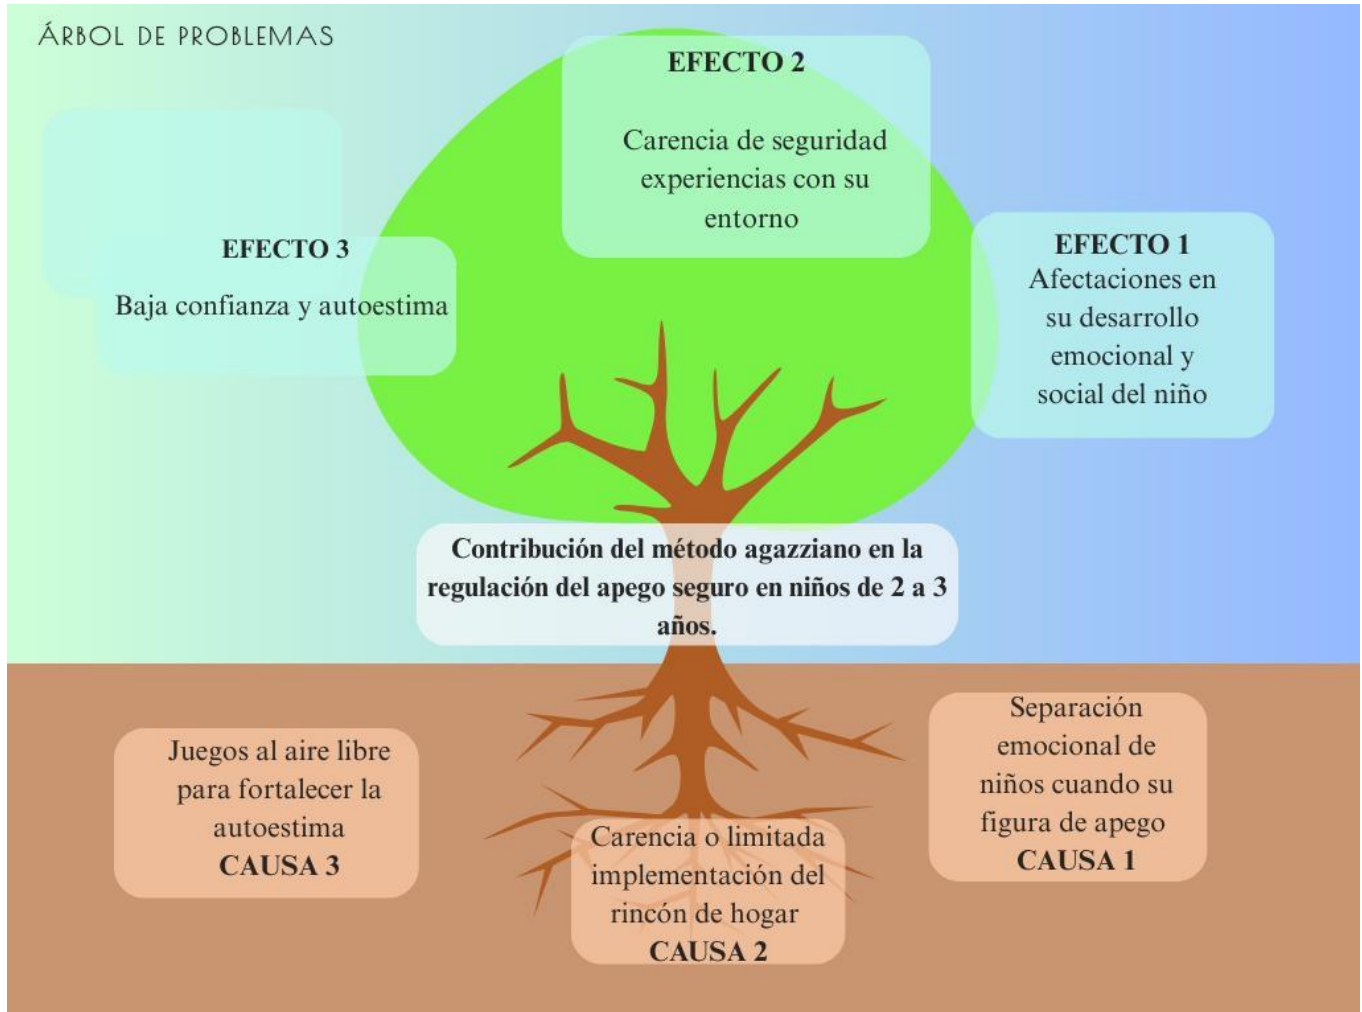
ÁRBOL DE PROBLEMAS

EFECTO 2

Carencia de seguridad experiencias con su entorno

EFECTO 3

Baja confianza y autoestima

EFECTO 1

Afectaciones en su desarrollo emocional y social del niño

Contribución del método agazziano en la regulación del apego seguro en niños de 2 a 3 años.

Juegos al aire libre para fortalecer la autoestima
CAUSA 3

Carencia o limitada implementación del rincón de hogar
CAUSA 2

Separación emocional de niños cuando su figura de apego
CAUSA 1